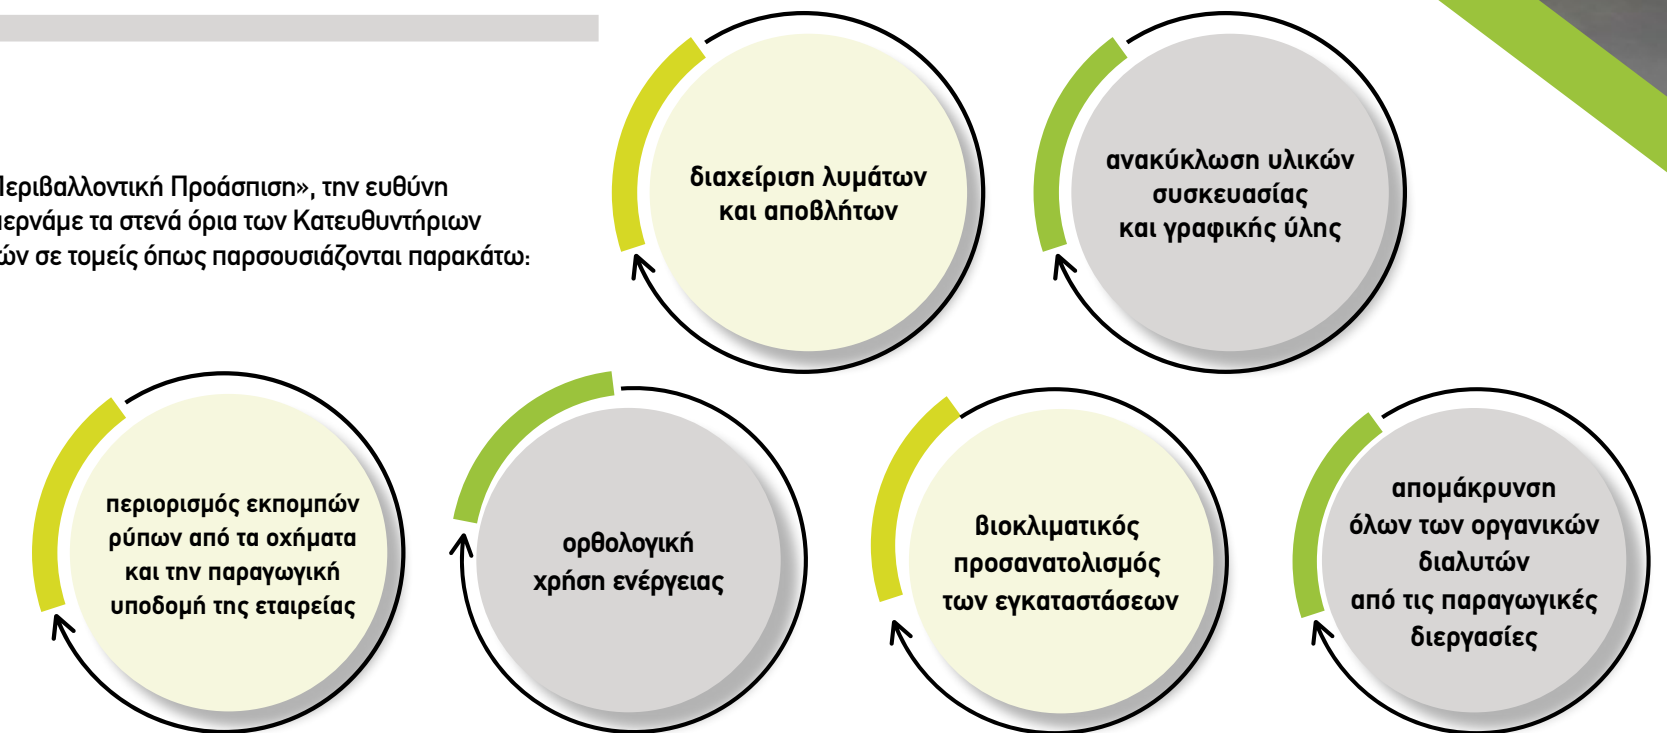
Περιβαλλοντική Προάσπιση», την ευθύνη περνάμε τα στενά όρια των Κατευθυντήριων ών σε τομείς όπως παρσουσιάζονται παρακάτω:

διαχείριση λυμάτων και αποβλήτων

ανακύκλωση υλικών συσκευασίας και γραφικής ύλης

περιορισμός εκπομπών ρύπων από τα οχήματα και την παραγωγική υποδομή της εταιρείας

ορθολογική χρήση ενέργειας

βιοκλιματικός προσανατολισμός των εγκαταστάσεων

απομάκρυνση όλων των οργανικών διαλυτών από τις παραγωγικές διεργασίες